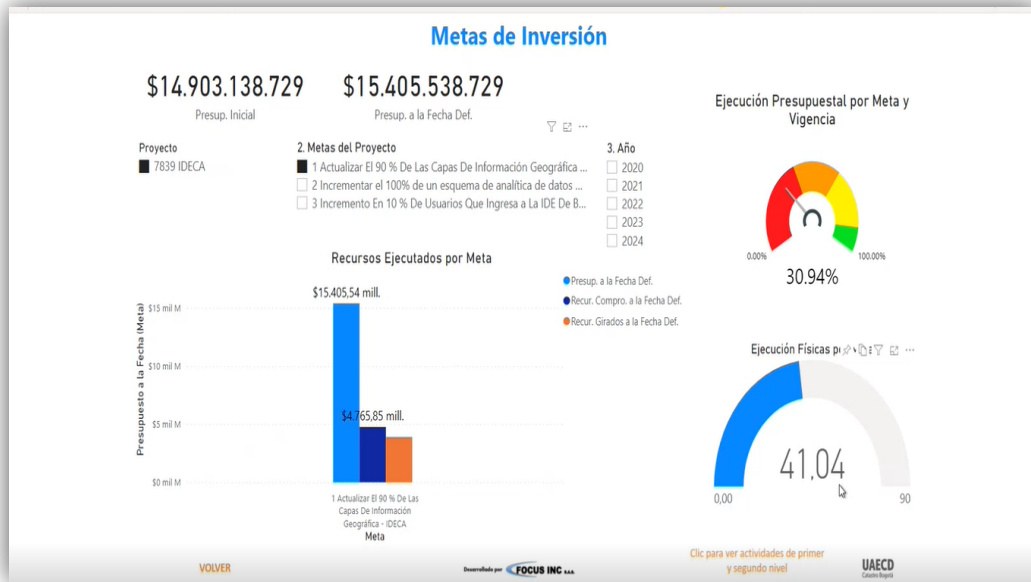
Metas de Inversión

$14.903.138.729
Presup. Inicial

$15.405.538.729
Presup. a la Fecha Def.

Proyecto
7839 IDECA

2. Metas del Proyecto
1 Actualizar El 90 % De Las Capas De Información Geográfica ...
2 Incrementar el 100% de un esquema de analítica de datos ...
3 Incremento En 10 % De Usuarios Que Ingresa a La IDE De B...

3. Año
2020
2021
2022
2023
2024

Ejecución Presupuestal por Meta y Vigencia

0.00%
100.00%
30.94%

Recursos Ejecutados por Meta

Presup. a la Fecha Def.
Recur. Compro. a la Fecha Def.
Recur. Girados a la Fecha Def.

$15.405,54 mill.
$4.765,85 mill.

$15 mil M
$10 mil M
$5 mil M
$0 mil M

Presupuesto a la Fecha (Meta)

1 Actualizar El 90 % De Las Capas De Información Geográfica - IDECA
Meta

Ejecución Físicas p

41,04
0,00
90

VOLVER

Desarrollado por FOCUS INC S.A.S.

Clic para ver actividades de primer y segundo nivel

UAECD
Catastro Bogotá